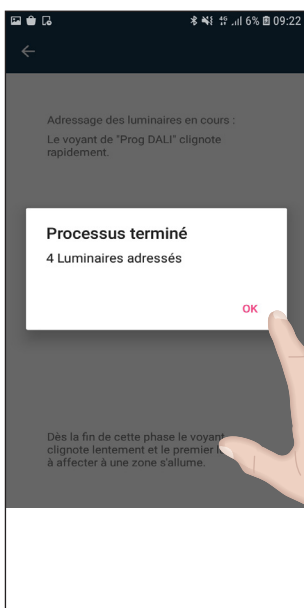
6% 09:22

←

Adressage des luminaires en cours :

Le voyant de "Prog DALI" clignote rapidement.

Processus terminé

4 Luminaires adressés

OK

Dès la fin de cette phase le voyant clignote lentement et le premier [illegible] à affecter à une zone s'allume.